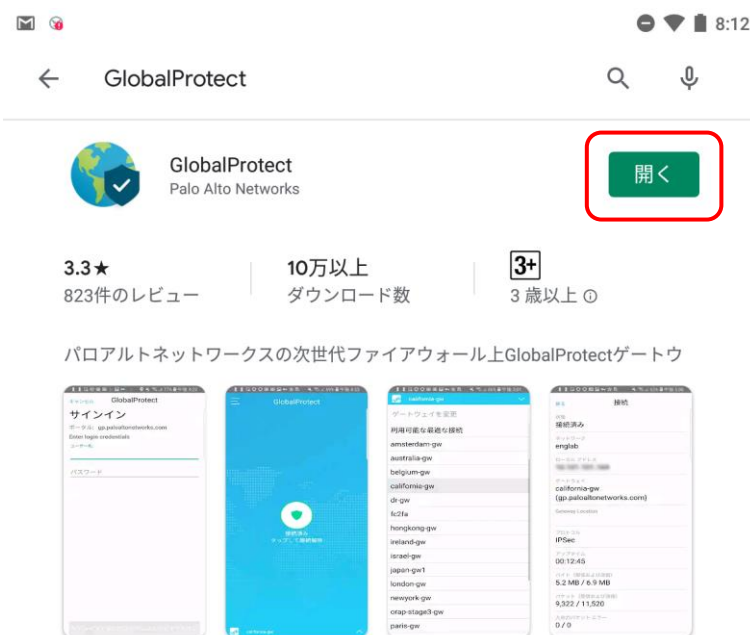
8:12

GlobalProtect

GlobalProtect
Palo Alto Networks

開く

3.3★
823件のレビュー

10万以上
ダウンロード数

3+
3 歳以上

パロアルトネットワークスの次世代ファイアウォール上GlobalProtectゲートウ

GlobalProtect
サインイン
ポータル: gp.paloaltonetworks.com
Enter login credentials
ユーザー名
パスワード

GlobalProtect

california-gw
ゲートウェイを変更
利用可能な最適な接続
amsterdam-gw
australia-gw
belgium-gw
california-gw
dr-gw
fc2fa
hongkong-gw
ireland-gw
israel-gw
japan-gw1
london-gw
newyork-gw
otap-stage3-gw
paris-gw

接続
接続済み
englab
california-gw
(gp.paloaltonetworks.com)
IPSec
00:12:45
5.2 MB / 6.9 MB
9,322 / 11,520
0 / 0